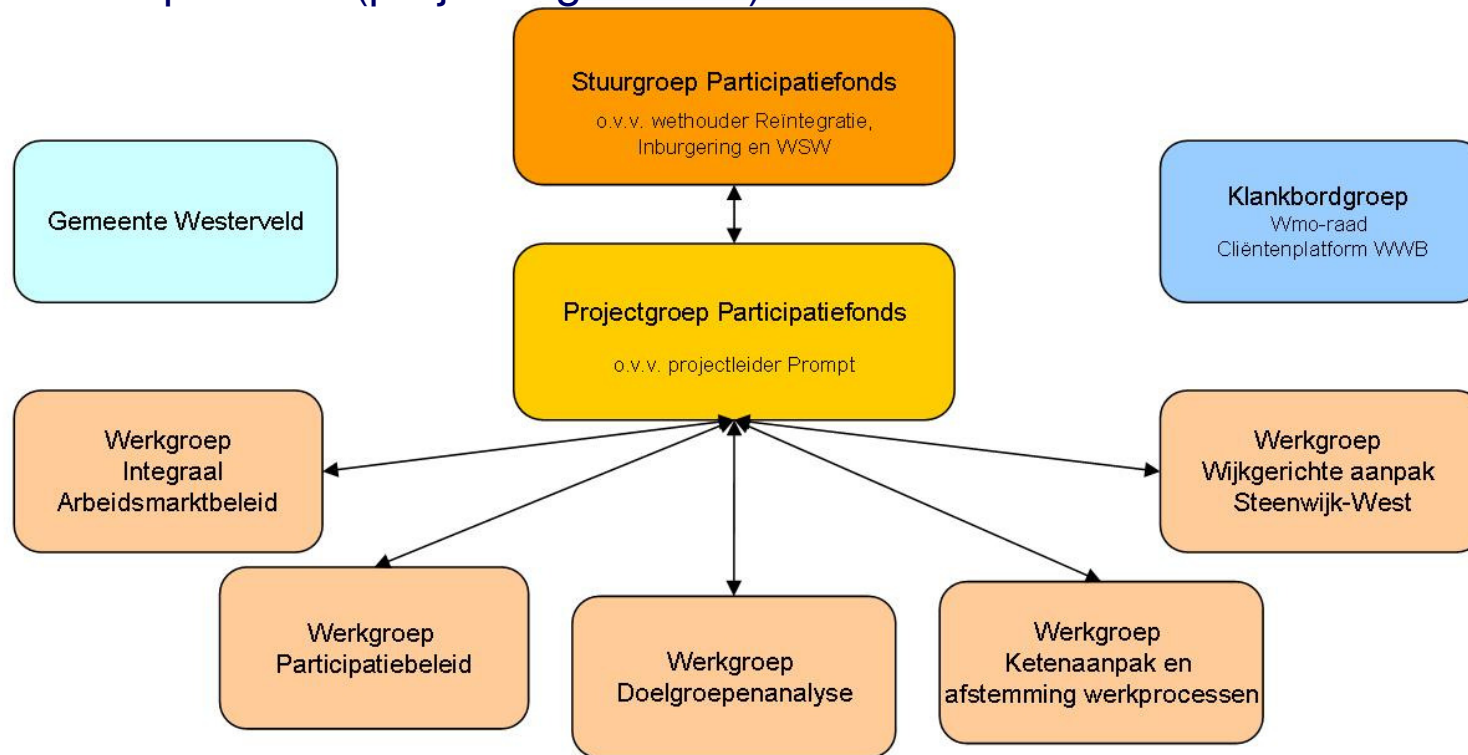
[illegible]

Stuurgroep Participatiefonds
o.v.v. wethouder Reïntegratie, Inburgering en WSW

Gemeente Westerveld

Klankbordgroep
Wmo-raad
Cliëntenplatform WWB

Projectgroep Participatiefonds
o.v.v. projectleider Prompt

Werkgroep Integraal Arbeidsmarktbeleid

Werkgroep Wijkgerichte aanpak Steenwijk-West

Werkgroep Participatiebeleid

Werkgroep Doelgroepenanalyse

Werkgroep Ketenaanpak en afstemming werkprocessen